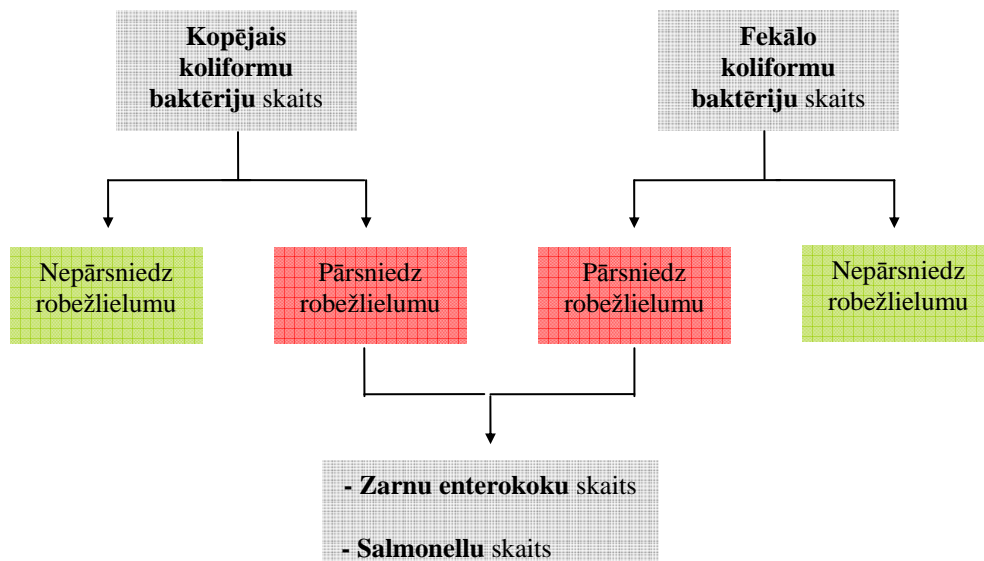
Kopējais koliformu baktēriju skaits

Fekālo koliformu baktēriju skaits

Nepārsniedz robežlielumu

Pārsniedz robežlielumu

Pārsniedz robežlielumu

Nepārsniedz robežlielumu

- Zarnu enterokoku skaits

- Salmonellu skaits